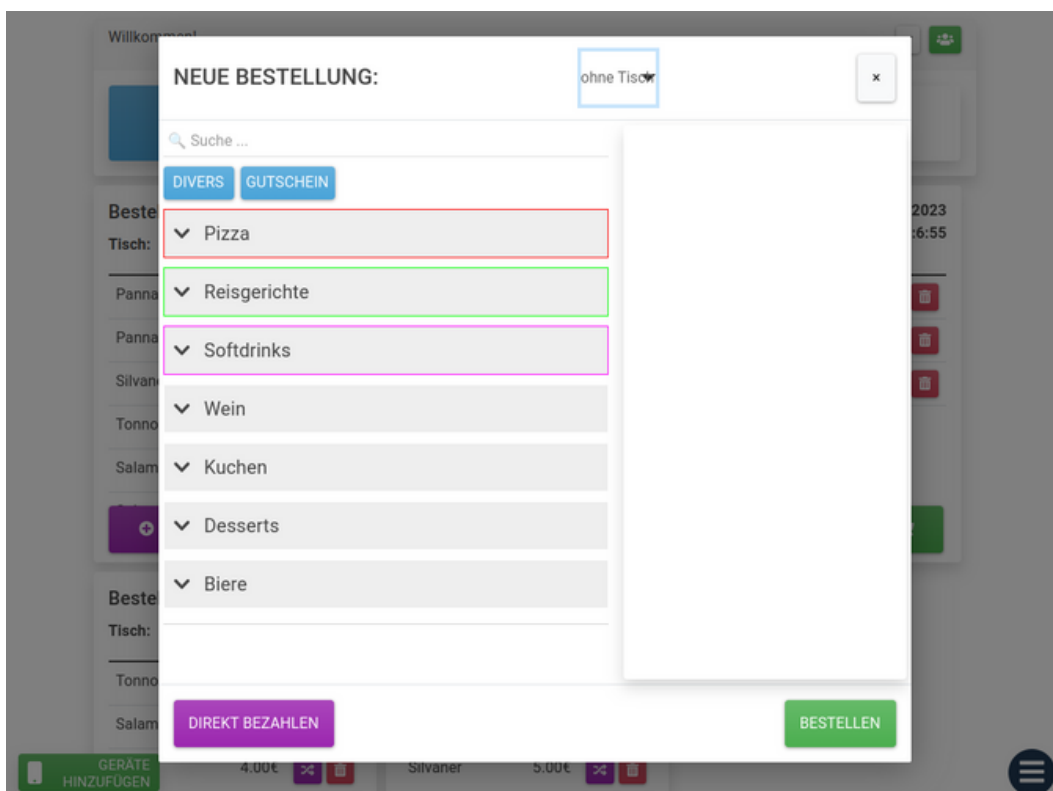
Willkommen!

Beste
Tisch:
Panna
Panna
Silvan
Tonno
Salam

2023
:6:55

Beste
Tisch:
Tonno
Salam

NEUE BESTELLUNG:

ohne Tisch

×

Suche ...

DIVERS
GUTSCHEIN

Pizza
Reisgerichte
Softdrinks
Wein
Kuchen
Desserts
Biere

DIREKT BEZAHLEN

BESTELLEN

GERÄTE HINZUFÜGEN

4.00€

Silvaner

5.00€